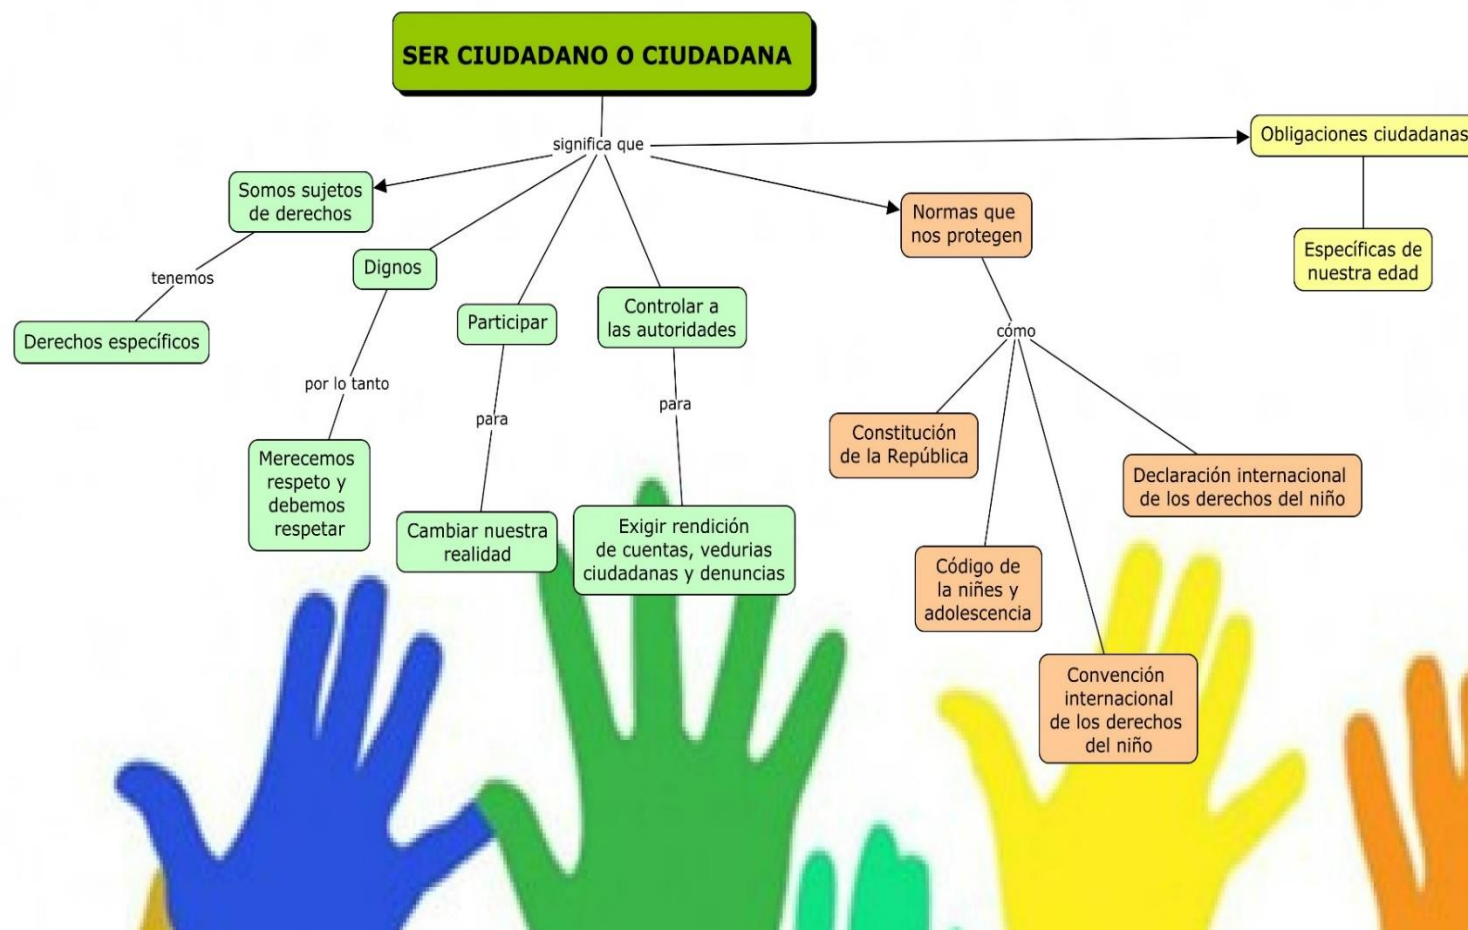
SER CIUDADANO O CIUDADANA

significa que

Obligaciones ciudadanas

Específicas de nuestra edad

Somos sujetos de derechos

tenemos

Derechos específicos

Dignos

por lo tanto

Merecemos respeto y debemos respetar

Participar

para

Cambiar nuestra realidad

Controlar a las autoridades

para

Exigir rendición de cuentas, vedurias ciudadanas y denuncias

Normas que nos protegen

cómo

Constitución de la República

Código de la niñes y adolescencia

Convención internacional de los derechos del niño

Declaración internacional de los derechos del niño